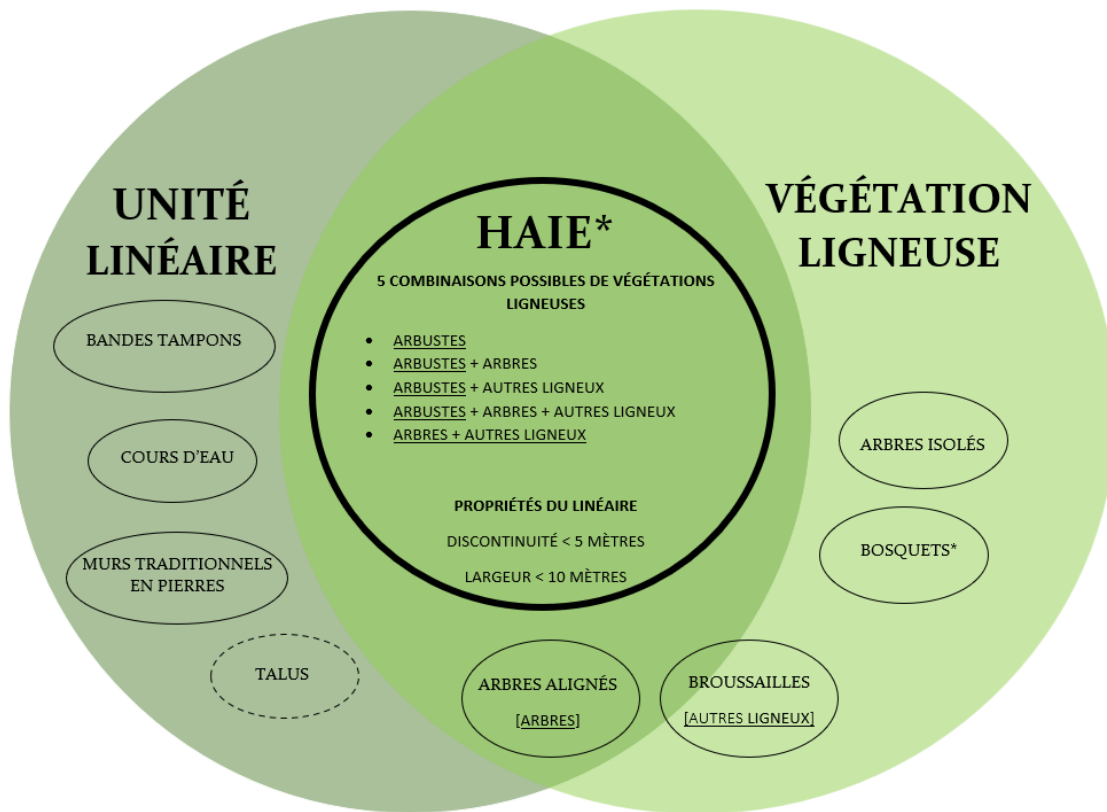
UNITÉ LINÉAIRE

BANDES TAMPONS

COURS D'EAU

MURS TRADITIONNELS EN PIERRES

TALUS

HAIE*

5 COMBINAISONS POSSIBLES DE VÉGÉTATIONS LIGNEUSES

- ARBUSTES
- ARBUSTES + ARBRES
- ARBUSTES + AUTRES LIGNEUX
- ARBUSTES + ARBRES + AUTRES LIGNEUX
- ARBRES + AUTRES LIGNEUX

PROPRIÉTÉS DU LINÉAIRE

DISCONTINUITÉ < 5 MÈTRES

LARGEUR < 10 MÈTRES

VÉGÉTATION LIGNEUSE

ARBRES ISOLÉS

BOSQUETS*

ARBRES ALIGNÉS
[ARBRES]

BROUSSAILLES
[AUTRES LIGNEUX]